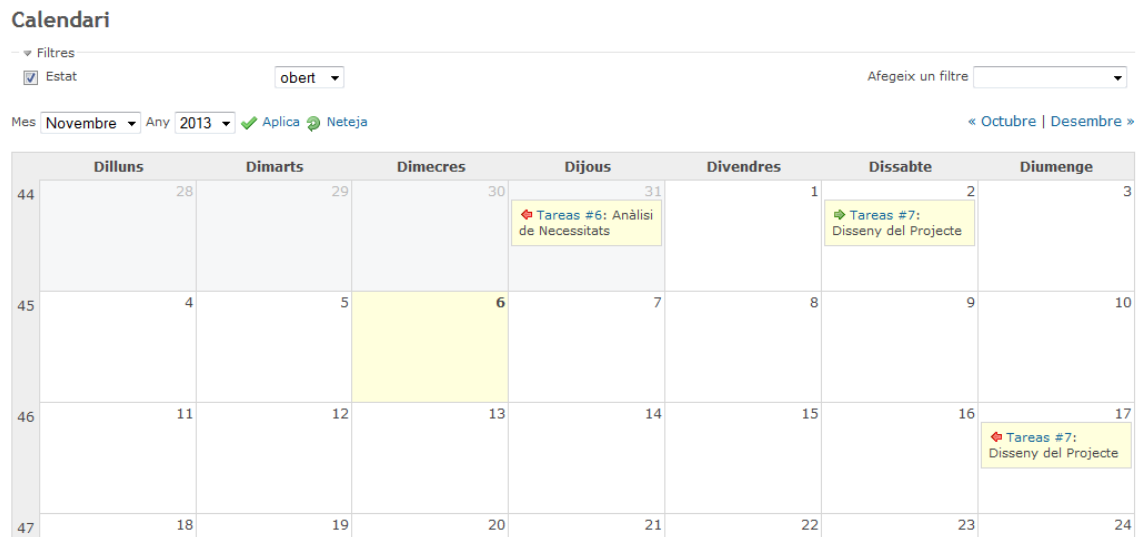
Calendari

Filtres

Estat obert

Afegeix un filtre

Mes Novembre Any 2013 Aplica Neteja

« Octubre | Desembre »

| | Dilluns | Dimarts | Dimecres | Dijous | Divendres | Dissabte | Diumenge |
|---|---|---|---|---|---|---|---|
| 44 | 28 | 29 | 30 | 31 Tareas #6: Anàlisi de Necessitats | 1 | 2 Tareas #7: Disseny del Projecte | 3 |
| 45 | 4 | 5 | 6 | 7 | 8 | 9 | 10 |
| 46 | 11 | 12 | 13 | 14 | 15 | 16 | 17 Tareas #7: Disseny del Projecte |
| 47 | 18 | 19 | 20 | 21 | 22 | 23 | 24 |